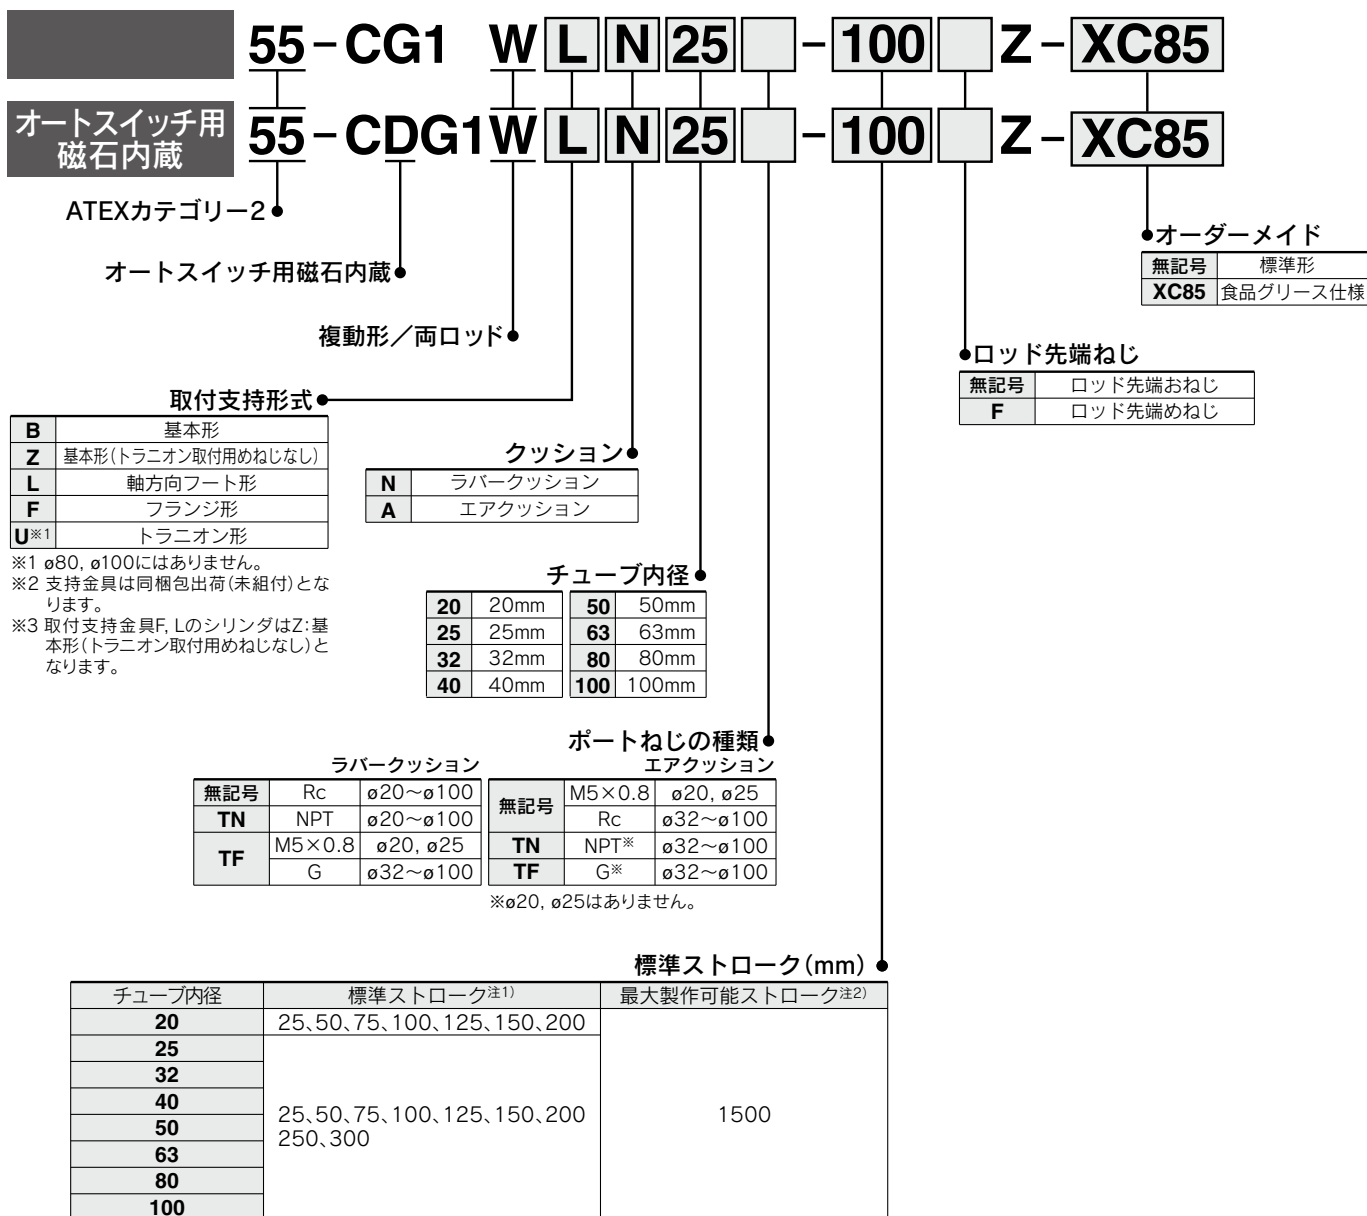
55－CG1 W L N 25 － 100 Z－XC85

オートスイッチ用磁石内蔵

55－CDG1 W L N 25 － 100 Z－XC85

ATEXカテゴリー2

オートスイッチ用磁石内蔵

複動形／両ロッド

オーダーメイド

| 無記号 | 標準形 |
|---|---|
| XC85 | 食品グリース仕様 |

ロッド先端ねじ

| 無記号 | ロッド先端おねじ |
|---|---|
| F | ロッド先端めねじ |

取付支持形式

| B | 基本形 |
|---|---|
| Z | 基本形(トラニオン取付用めねじなし) |
| L | 軸方向フート形 |
| F | フランジ形 |
| U※1 | トラニオン形 |

※1 ø80, ø100にはありません。
※2 支持金具は同梱包出荷(未組付)となります。
※3 取付支持金具F, LのシリンダはZ:基本形(トラニオン取付用めねじなし)となります。

クッション

| N | ラバークッション |
|---|---|
| A | エアクッション |

チューブ内径

| 20 | 20mm | 50 | 50mm |
|---|---|---|---|
| 25 | 25mm | 63 | 63mm |
| 32 | 32mm | 80 | 80mm |
| 40 | 40mm | 100 | 100mm |

ポートねじの種類

ラバークッション

| 無記号 | Rc | ø20～ø100 |
|---|---|---|
| TN | NPT | ø20～ø100 |
| TF | M5×0.8 | ø20, ø25 |
| | G | ø32～ø100 |

エアクッション

| 無記号 | M5×0.8 | ø20, ø25 |
|---|---|---|
| | Rc | ø32～ø100 |
| TN | NPT※ | ø32～ø100 |
| TF | G※ | ø32～ø100 |

※ø20, ø25はありません。

標準ストローク(mm)

| チューブ内径 | 標準ストローク注1) | 最大製作可能ストローク注2) |
|---|---|---|
| 20 | 25、50、75、100、125、150、200 | 1500 |
| 25 | 25、50、75、100、125、150、200 250、300 | |
| 32 | | |
| 40 | | |
| 50 | | |
| 63 | | |
| 80 | | |
| 100 | | |